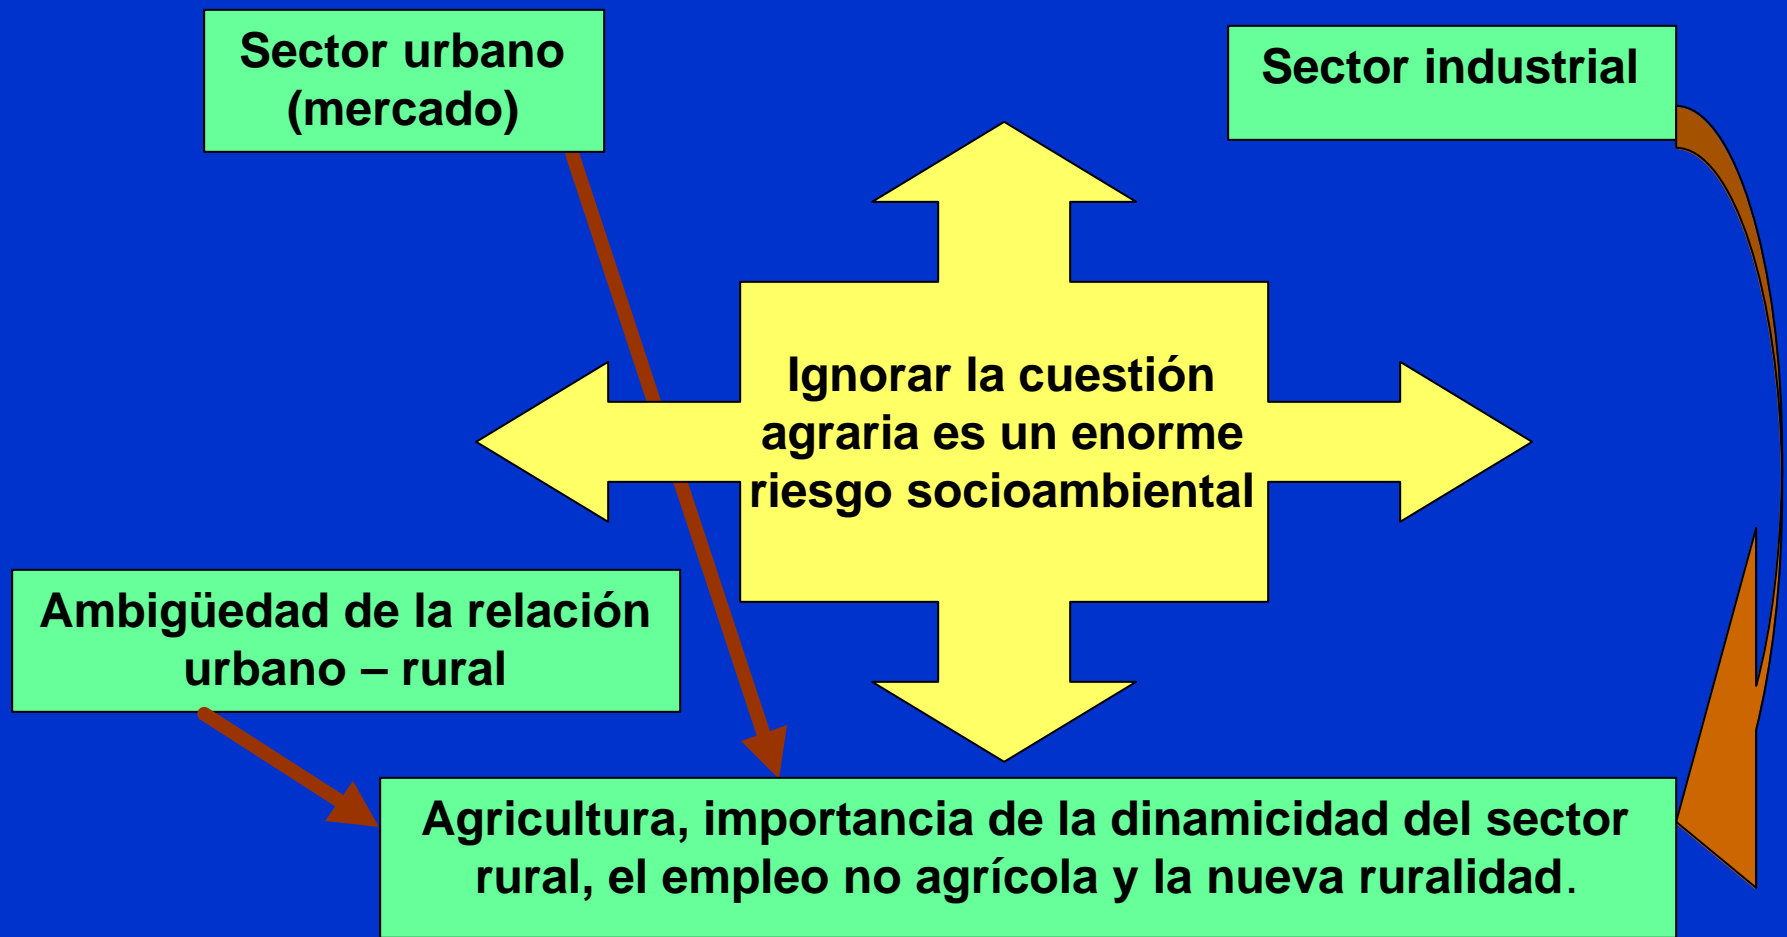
Sector urbano (mercado)

Sector industrial

Ignorar la cuestión agraria es un enorme riesgo socioambiental

Ambigüedad de la relación urbano – rural

Agricultura, importancia de la dinamicidad del sector rural, el empleo no agrícola y la nueva ruralidad.